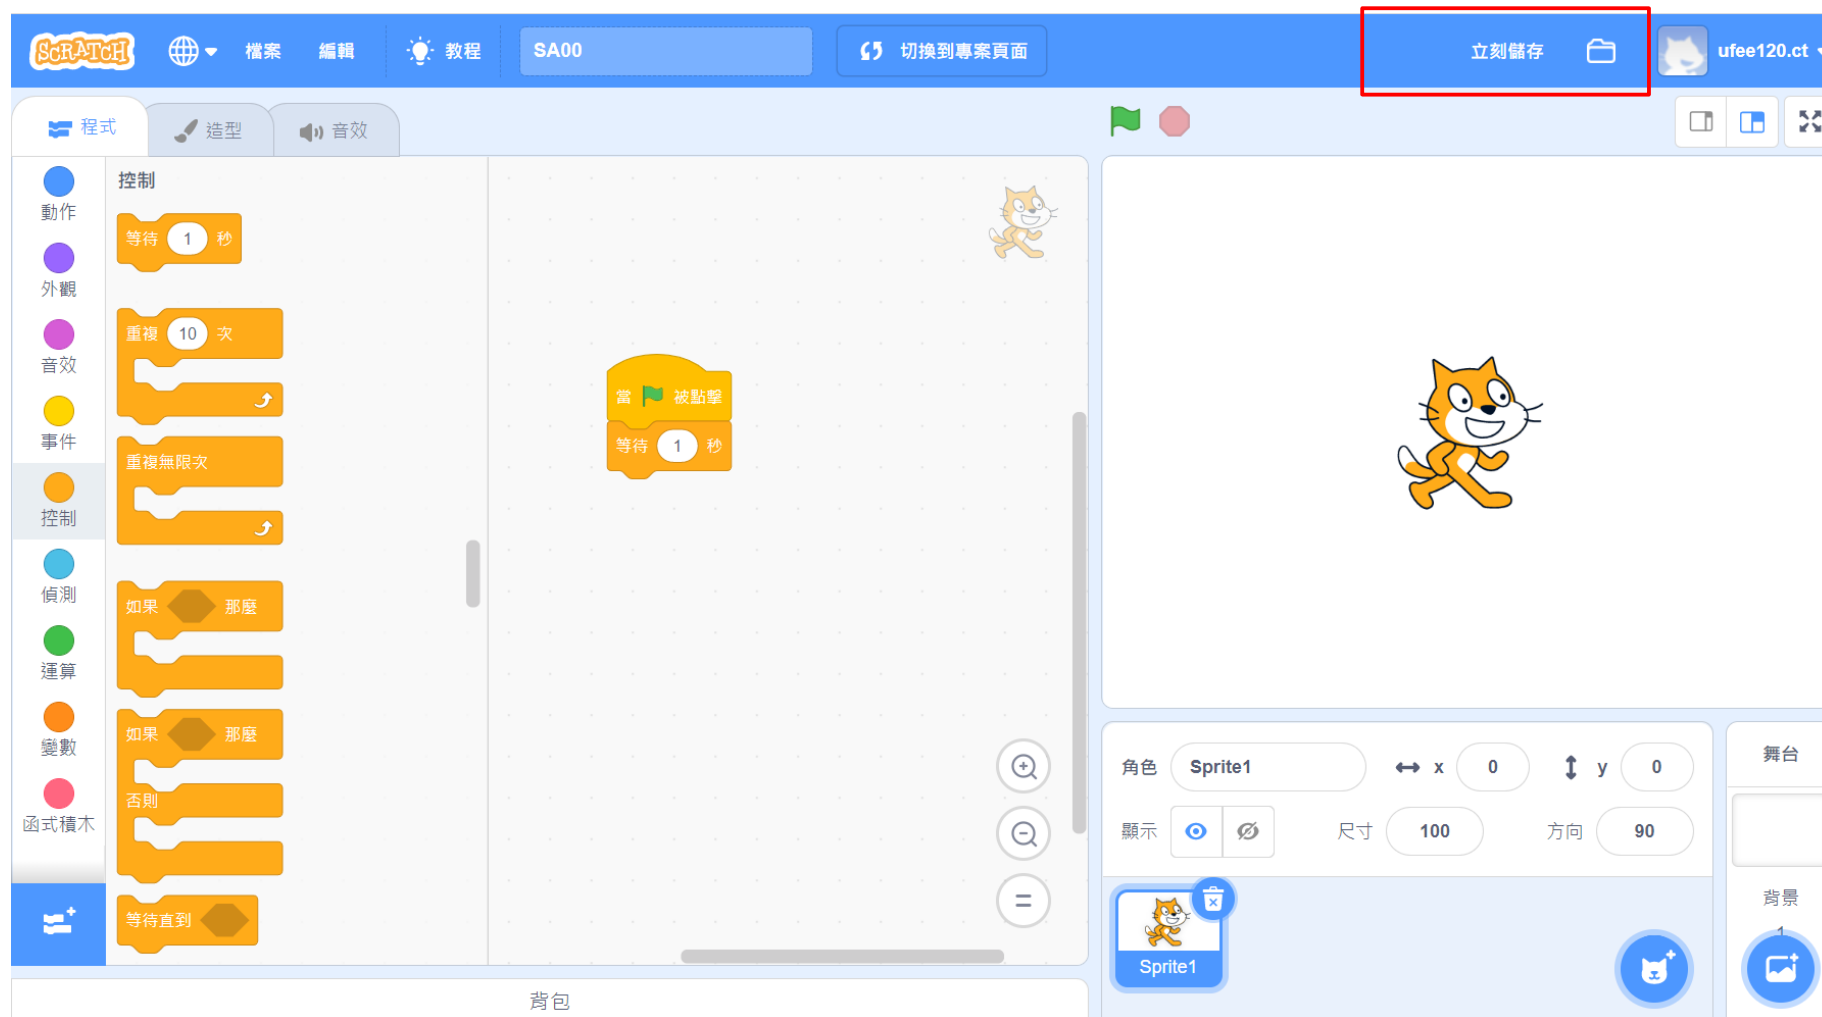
SCRATCH 檔案 編輯 教程 SA00 切換到專案頁面 立刻儲存 ufee120.ct

程式 造型 音效

動作
外觀
音效
事件
控制
偵測
運算
變數
函式積木

控制
等待 1 秒
重複 10 次
重複無限次
如果 那麼
如果 那麼
否則
等待直到

當 被點擊
等待 1 秒

=

背包

角色 Sprite1 x 0 y 0
顯示 尺寸 100 方向 90

Sprite1

舞台
背景
1